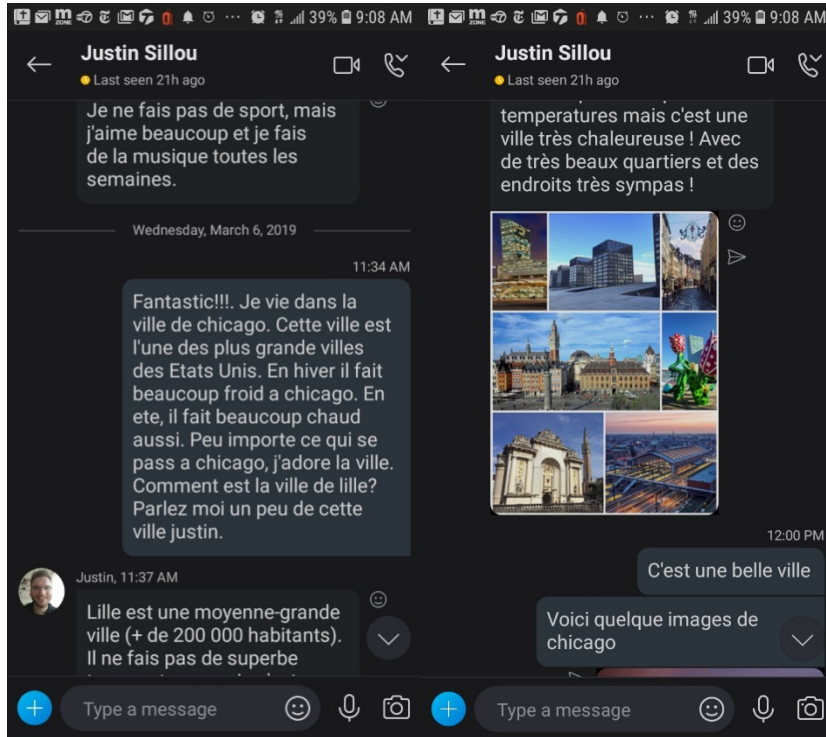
39% 9:08 AM

Justin Sillou
Last seen 21h ago

Je ne fais pas de sport, mais j'aime beaucoup et je fais de la musique toutes les semaines.

Wednesday, March 6, 2019

11:34 AM

Fantastic!!!. Je vie dans la ville de chicago. Cette ville est l'une des plus grande villes des Etats Unis. En hiver il fait beaucoup froid a chicago. En ete, il fait beaucoup chaud aussi. Peu importe ce qui se pass a chicago, j'adore la ville. Comment est la ville de lille? Parlez moi un peu de cette ville justin.

Justin, 11:37 AM

Lille est une moyenne-grande ville (+ de 200 000 habitants). Il ne fais pas de superbe

Type a message

39% 9:08 AM

Justin Sillou
Last seen 21h ago

temperatures mais c'est une ville très chaleureuse ! Avec de très beaux quartiers et des endroits très sympas !

12:00 PM

C'est une belle ville

Voici quelque images de chicago

Type a message